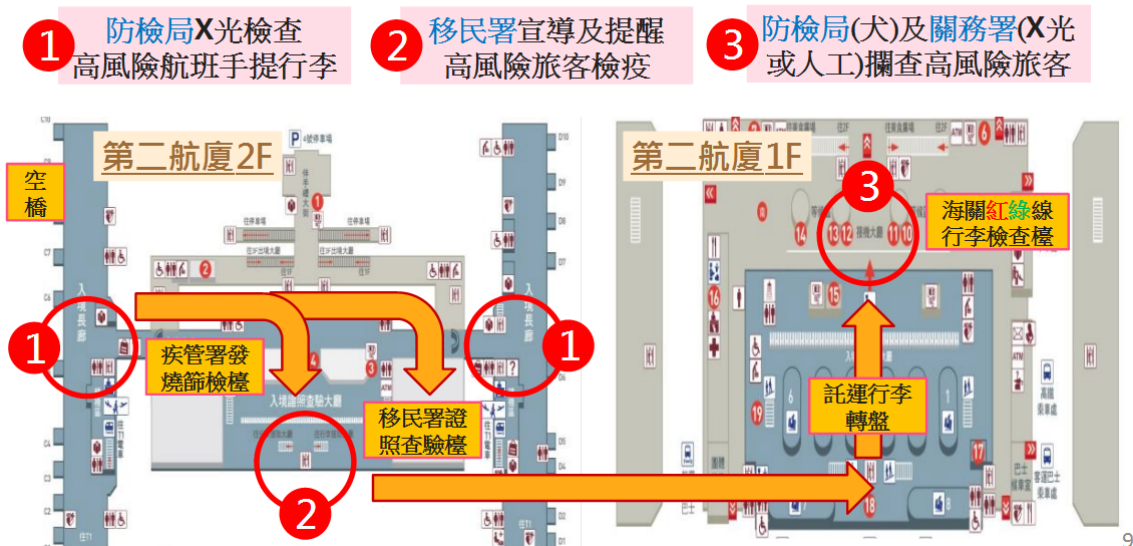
1 防檢局X光檢查 高風險航班手提行李

2 移民署宣導及提醒 高風險旅客檢疫

3 防檢局(犬)及關務署(X光或人工)攔查高風險旅客

第二航廈2F

空橋

入境長廊

疾管署發燒篩檢檯

入境證照查驗大廳

移民署證照查驗檯

1

1

2

第二航廈1F

3

海關紅綠線行李檢查檯

14 13 12 11 10

15

16

17

18

19

託運行李轉盤

9